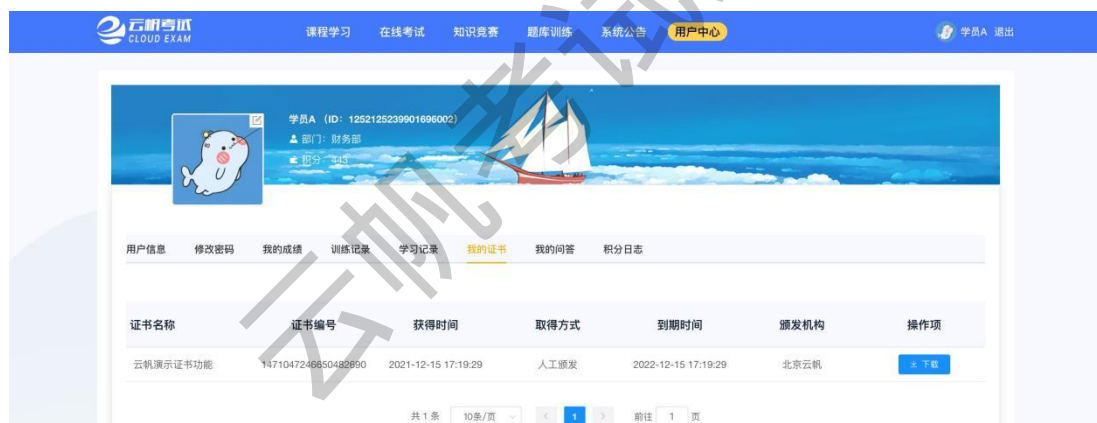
云帆考试
CLOUD EXAM

课程学习 在线考试 知识竞赛 题库训练 系统公告 用户中心

学员A 退出

学员A (ID: 1252125239901696002)
部门: 财务部
积分: 443

用户信息 修改密码 我的成绩 训练记录 学习记录 我的证书 我的问答 积分日志

| 证书名称 | 证书编号 | 获得时间 | 取得方式 | 到期时间 | 颁发机构 | 操作项 |
|---|---|---|---|---|---|---|
| 云帆演示证书功能 | 1471047246650482690 | 2021-12-15 17:19:29 | 人工颁发 | 2022-12-15 17:19:29 | 北京云帆 | 下载 |

共 1 条 10条/页 1 前往 1 页

云帆考试